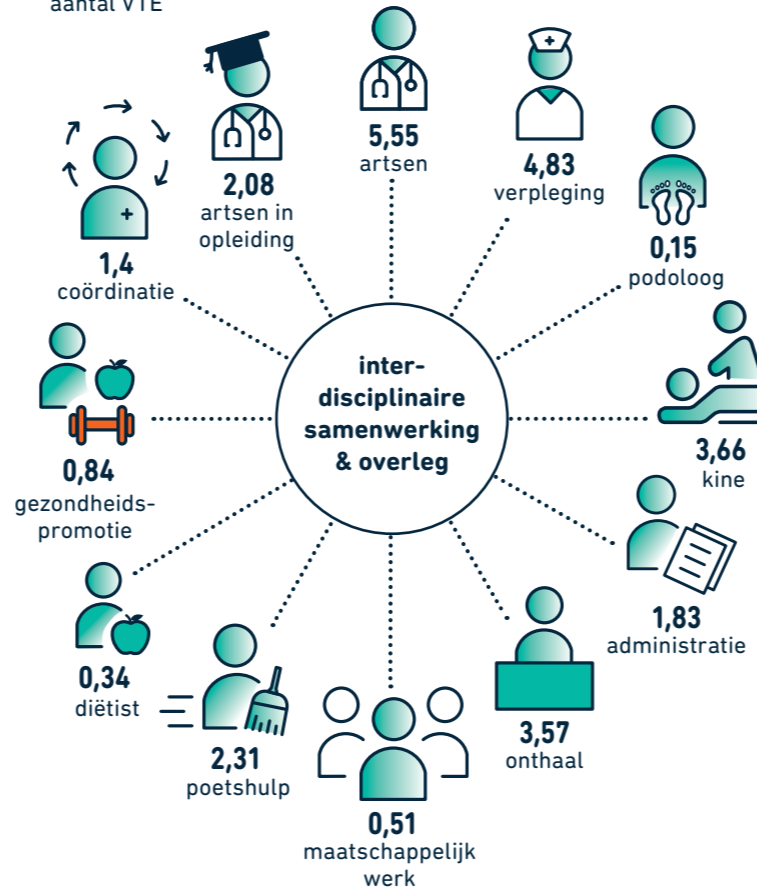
aantal VTE

5,55
artsen

2,08
artsen in opleiding

4,83
verpleging

1,4
coördinatie

0,15
podoloog

inter-
disciplinaire
samenwerking
& overleg

0,84
gezondheids-
promotie

3,66
kine

1,83
administratie

0,34
diëtist

2,31
poetshulp

3,57
onthaal

0,51
maatschappelijk
werk